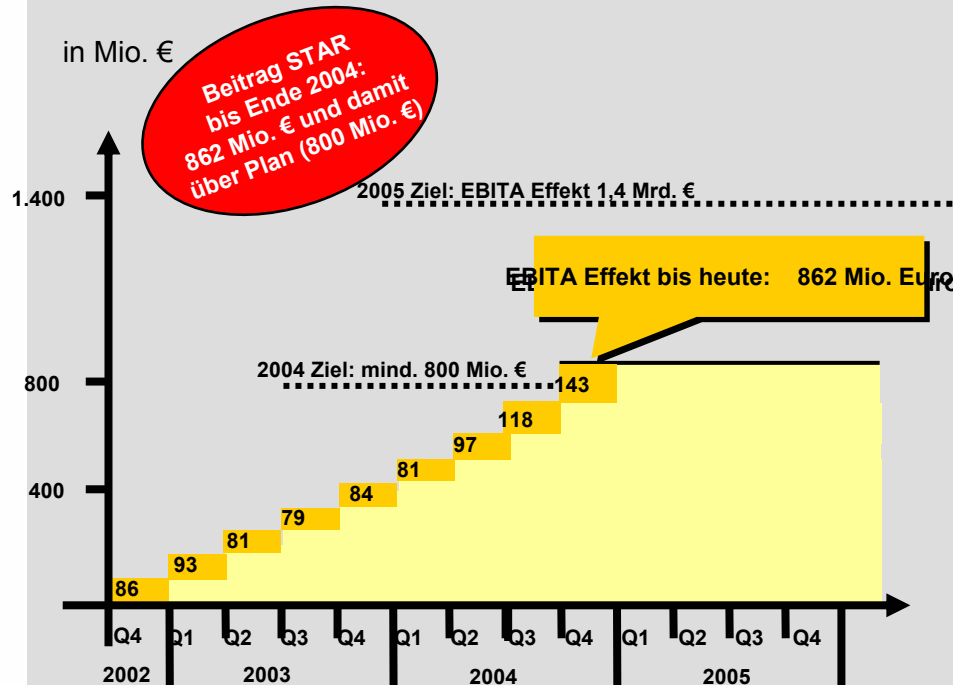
in Mio. €

Beitrag STAR bis Ende 2004: 862 Mio. € und damit über Plan (800 Mio. €)

1.400

2005 Ziel: EBITA Effekt 1,4 Mrd. €

EBITA Effekt bis heute: 862 Mio. Eu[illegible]

2004 Ziel: mind. 800 Mio. €

800

400

86
93
81
79
84
81
97
118
143

Q4 Q1 Q2 Q3 Q4 Q1 Q2 Q3 Q4 Q1 Q2 Q3 Q4

2002 2003 2004 2005